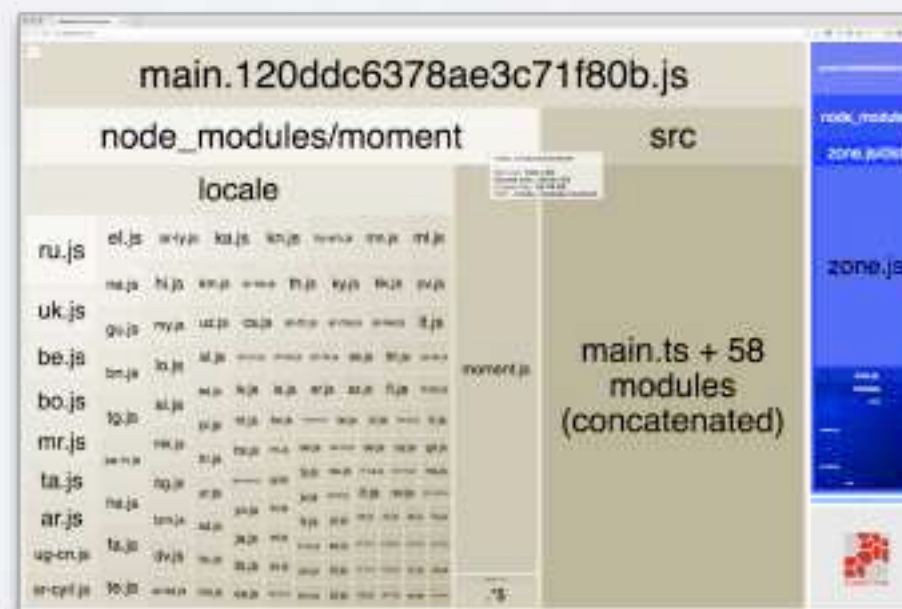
main.120ddc6378ae3c71f80b.js

node_modules/moment

src

locale

ru.js

el.js

ka.js

km.js

ml.js

hi.js

th.js

ky.js

uk.js

gu.js

my.js

uz.js

cs.js

lt.js

be.js

bn.js

lo.js

sl.js

bo.js

sl.js

mr.js

tg.js

ta.js

ne.js

ar.js

ug-cn.js

fa.js

sr-cyrl.js

te.js

dv.js

moment.js

main.ts + 58 modules (concatenated)

node_modules

zone.js

zone.js